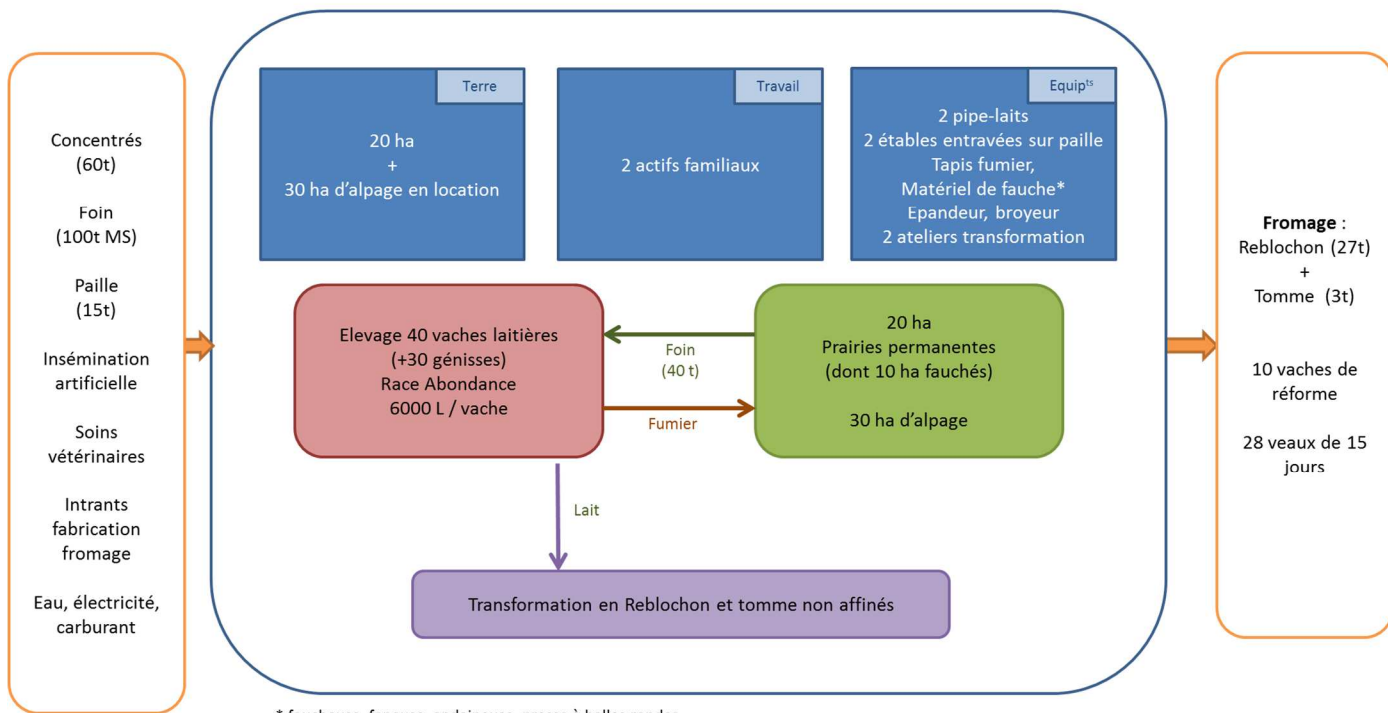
Concentrés (60t)

Foin (100t MS)

Paille (15t)

Insémination artificielle

Soins vétérinaires

Intrants fabrication fromage

Eau, électricité, carburant

Terre

20 ha
+
30 ha d'alpage en location

Travail

2 actifs familiaux

Equip$^{ts}$

2 pipe-laits
2 étables entravées sur paille
Tapis fumier,
Matériel de fauche*
Epandeur, broyeur
2 ateliers transformation

Elevage 40 vaches laitières
(+30 génisses)
Race Abondance
6000 L / vache

Foin
(40 t)

Fumier

20 ha
Prairies permanentes
(dont 10 ha fauchés)

30 ha d'alpage

Lait

Transformation en Reblochon et tomme non affinés

**Fromage** :
Reblochon (27t)
+
Tomme (3t)

10 vaches de réforme

28 veaux de 15 jours

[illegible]